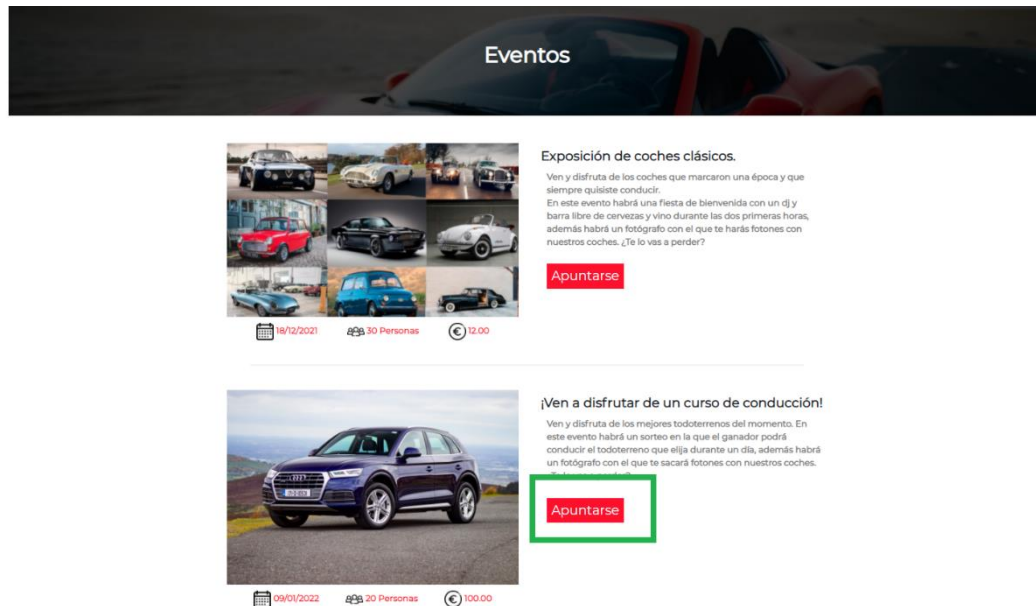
Eventos

Exposición de coches clásicos.

Ven y disfruta de los coches que marcaron una época y que siempre quisiste conducir.
En este evento habrá una fiesta de bienvenida con un dj y barra libre de cervezas y vino durante las dos primeras horas, además habrá un fotógrafo con el que te harás fotones con nuestros coches. ¿Te lo vas a perder?

Apuntarse

18/12/2021 30 Personas 12.00

¡Ven a disfrutar de un curso de conducción!

Ven y disfruta de los mejores todoterrenos del momento. En este evento habrá un sorteo en la que el ganador podrá conducir el todoterreno que elija durante un día, además habrá un fotógrafo con el que te sacará fotones con nuestros coches. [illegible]

Apuntarse

09/01/2022 20 Personas 100.00